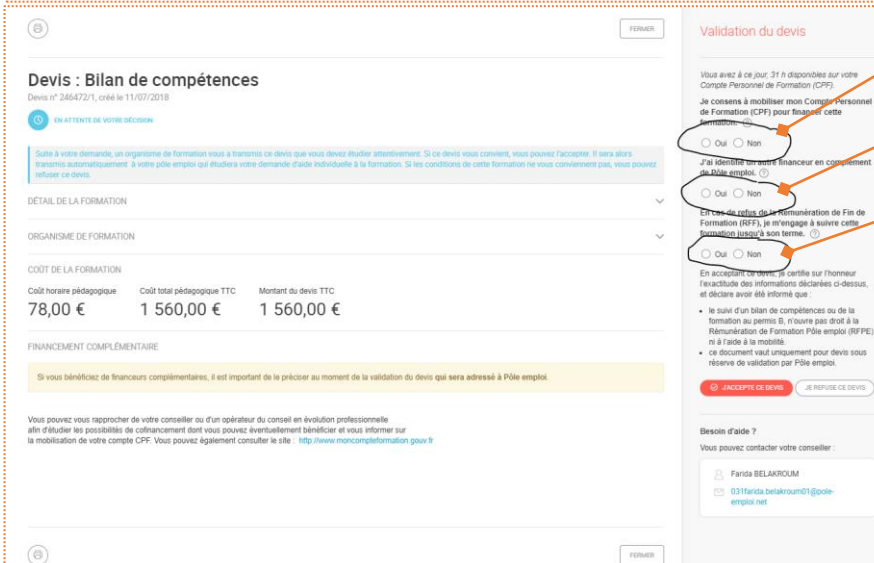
FERMER

Devis : Bilan de compétences

Devis n° 246472/1, créé le 11/07/2018

EN ATTENTE DE VOTRE DÉCISION

Suite à votre demande, un organisme de formation vous a transmis ce devis que vous devez étudier attentivement. Si ce devis vous convient, vous pouvez l'accepter. Il sera alors transmis automatiquement à votre Pôle emploi qui étudiera votre demande d'aide individuelle à la formation. Si les conditions de cette formation ne vous conviennent pas, vous pouvez refuser ce devis.

DÉTAIL DE LA FORMATION

ORGANISME DE FORMATION

COÛT DE LA FORMATION

| Coût horaire pédagogique | Coût total pédagogique TTC | Montant du devis TTC |
|---|---|---|
| 78,00 € | 1 560,00 € | 1 560,00 € |

FINANCEMENT COMPLÉMENTAIRE

Si vous bénéficiez de financeurs complémentaires, il est important de le préciser au moment de la validation du devis qui sera adressé à Pôle emploi.

Vous pouvez vous rapprocher de votre conseiller ou d'un opérateur du conseil en évolution professionnelle afin d'étudier les possibilités de cofinancement dont vous pouvez éventuellement bénéficier et vous informer sur la mobilisation de votre compte CPF. Vous pouvez également consulter le site : http://www.moncompteformation.gouv.fr

FERMER

Validation du devis

Vous avez à ce jour, 31 h disponibles sur votre Compte Personnel de Formation (CPF).

Je consens à mobiliser mon Compte Personnel de Formation (CPF) pour financer cette formation.

Oui Non

J'ai identifié un autre financeur en complément de Pôle emploi.

Oui Non

En cas de refus de la Rémunération de Fin de Formation (RFF), je m'engage à suivre cette formation jusqu'à son terme.

Oui Non

En acceptant ce devis, je certifie sur l'honneur l'exactitude des informations déclarées ci-dessus, et déclare avoir été informé que :

• le suivi d'un bilan de compétences ou de la formation au permis B, n'ouvre pas droit à la Rémunération de Formation Pôle emploi (RFPE) ni à l'aide à la mobilité.
• ce document vaut uniquement pour devis sous réserve de validation par Pôle emploi.

J'ACCEPTE CE DEVIS

JE REFUSE CE DEVIS

Besoin d'aide ?

Vous pouvez contacter votre conseiller :

Farida BELAKROUM

031farida.belakroum01@pole-emploi.net